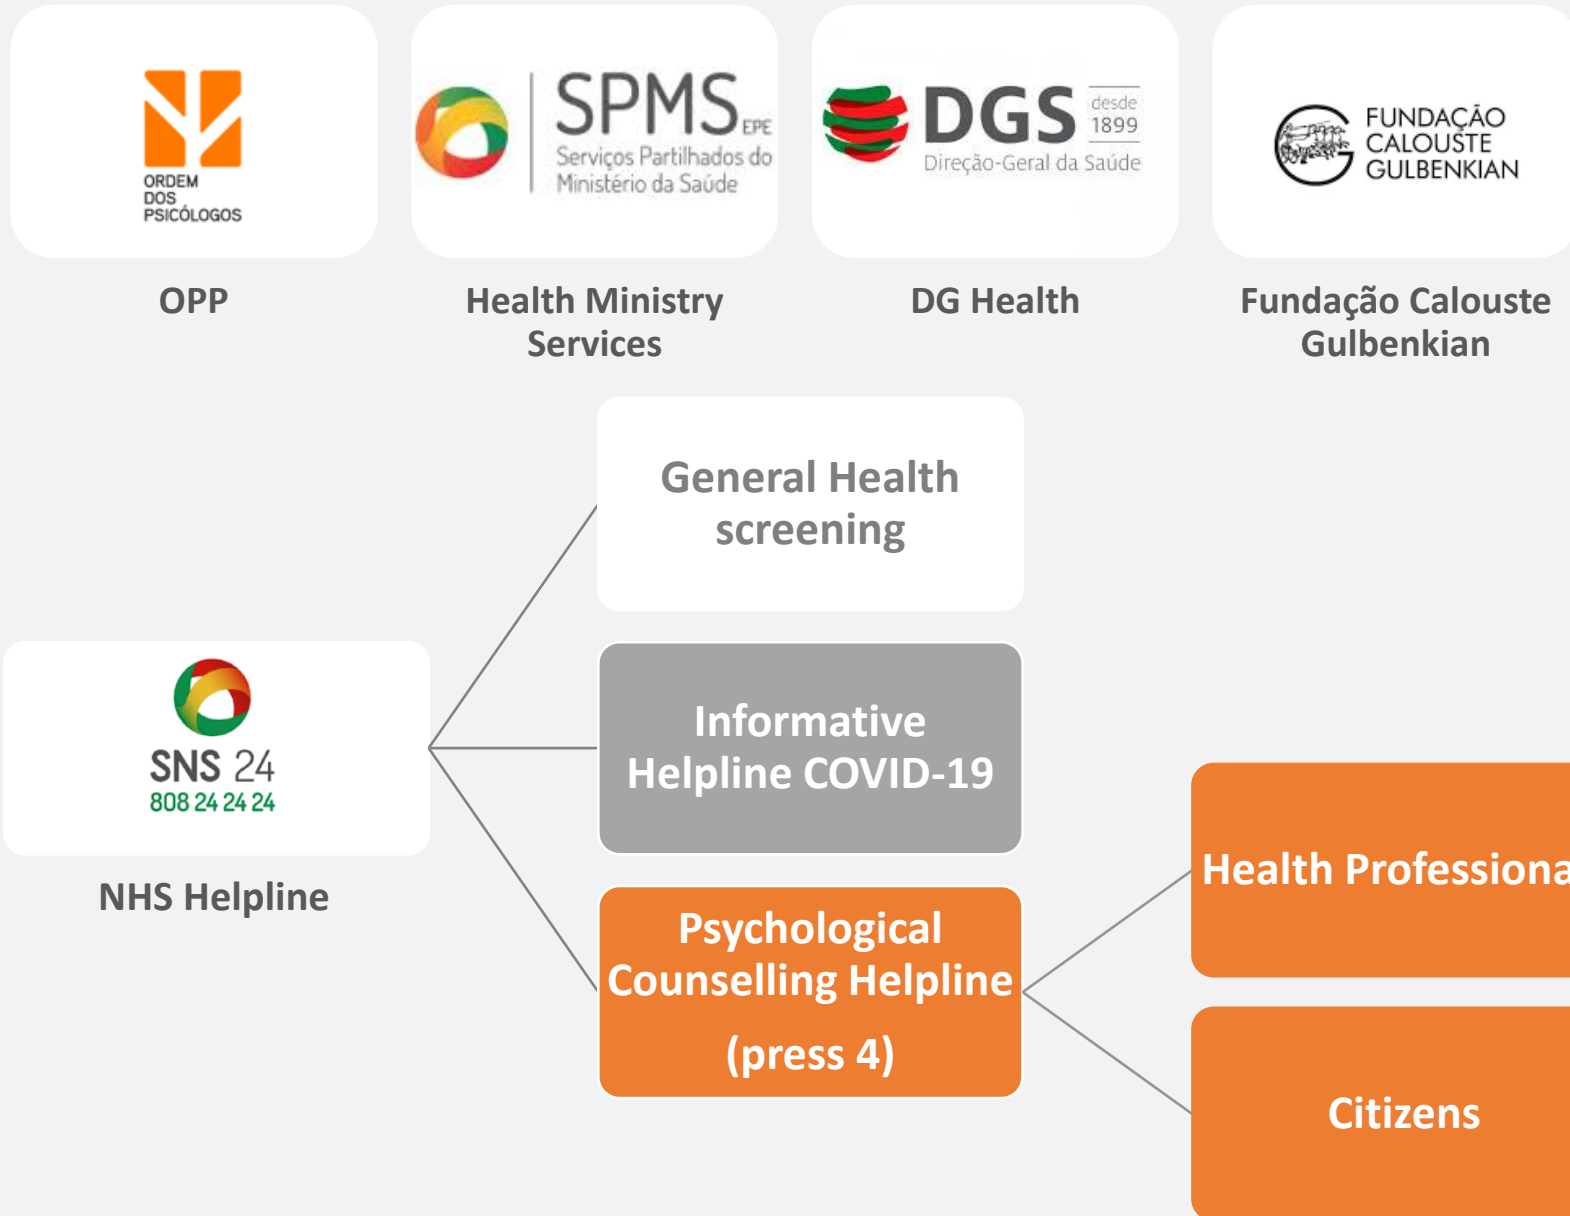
ORDEM DOS PSICÓLOGOS

OPP

SPMS EPE
Serviços Partilhados do Ministério da Saúde

Health Ministry Services

DGS desde 1899
Direção-Geral da Saúde

DG Health

FUNDAÇÃO CALOUSTE GULBENKIAN

Fundação Calouste Gulbenkian

General Health screening

SNS 24
808 24 24 24

NHS Helpline

Informative Helpline COVID-19

Psychological Counselling Helpline
(press 4)

Health Professiona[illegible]

Citizens